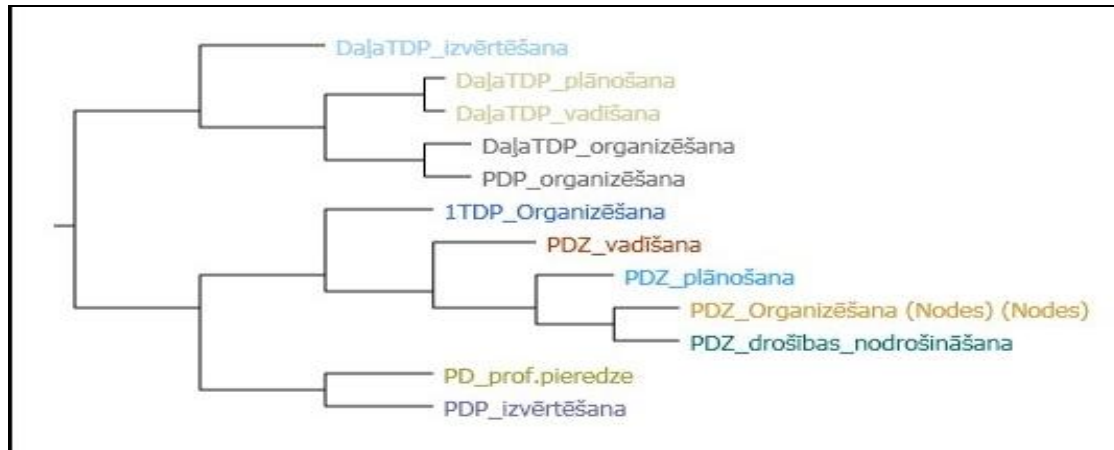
DaļaTDP_izvērtēšana
DaļaTDP_plānošana
DaļaTDP_vadīšana
DaļaTDP_organizēšana
PDP_organizēšana
1TDP_Organizēšana
PDZ_vadīšana
PDZ_plānošana
PDZ_Organizēšana (Nodes) (Nodes)
PDZ_drošības_nodrošināšana
PD_prof.pieredze
PDP_izvērtēšana